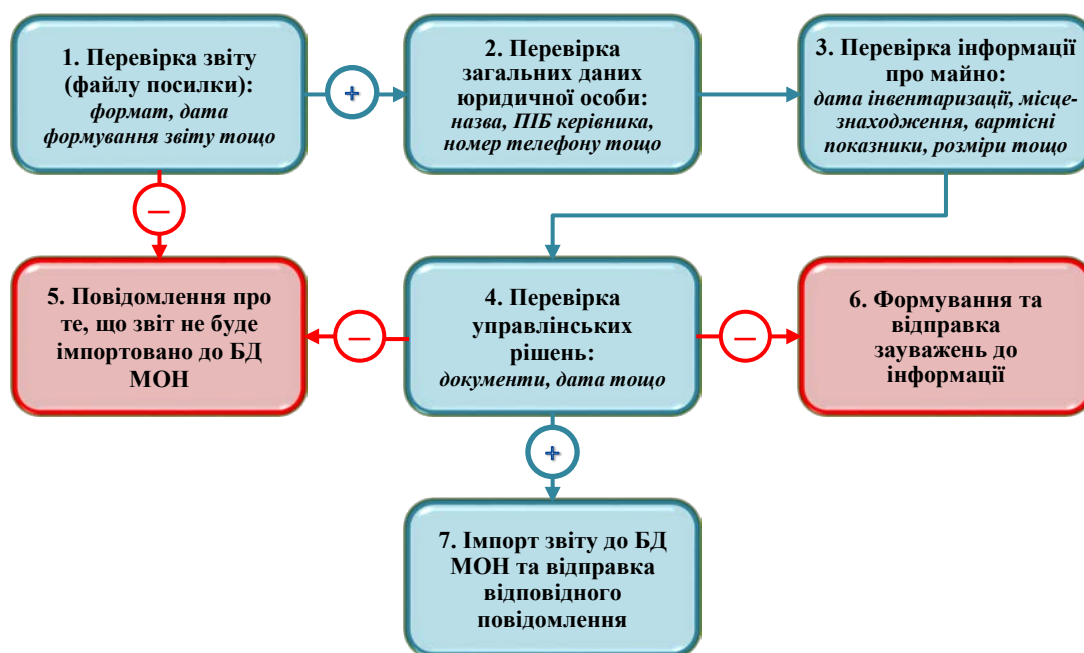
1. Перевірка звіту (файлу посилки): формат, дата формування звіту тощо

+

2. Перевірка загальних даних юридичної особи: назва, ПІБ керівника, номер телефону тощо

3. Перевірка інформації про майно: дата інвентаризації, місцезнаходження, вартісні показники, розміри тощо

—

5. Повідомлення про те, що звіт не буде імпортовано до БД МОН

—

4. Перевірка управлінських рішень: документи, дата тощо

—

6. Формування та відправка зауважень до інформації

+

7. Імпорт звіту до БД МОН та відправка відповідного повідомлення